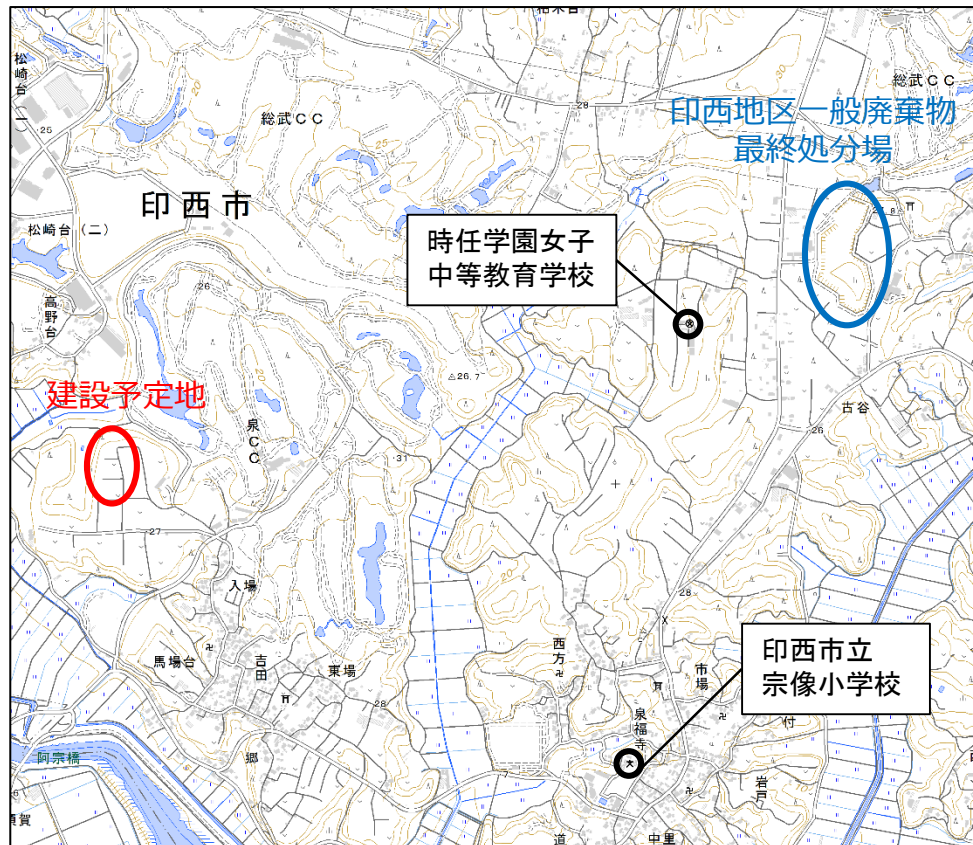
松崎台
25
総武CC
総武CC
印西地区一般廃棄物最終処分場
印西市
松崎台（二）
時任学園女子中等教育学校
高野台
26
26.7
建設予定地
泉CC
31
古谷
26
27
入場
28
西方
市場
印西市立宗像小学校
馬場台
吉田
東場
28
泉福寺
阿宗橋
郷
岩戸
道
中里